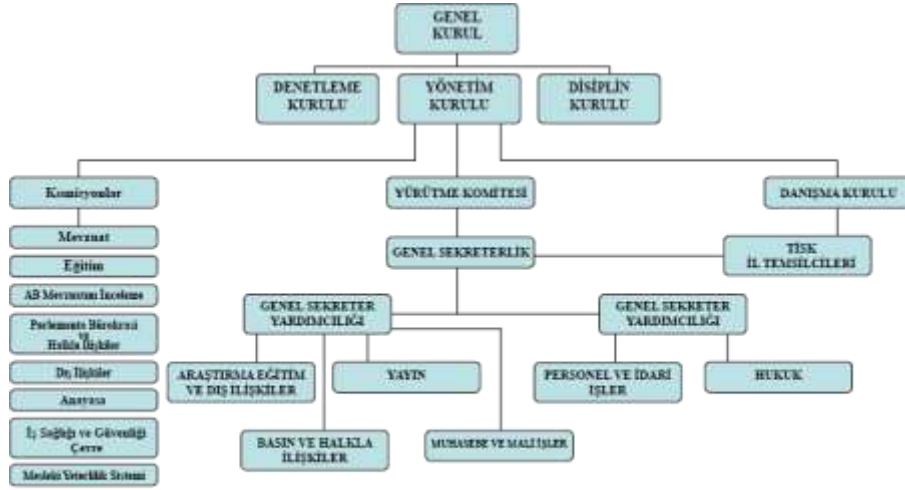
GENEL KURUL

DENETLEME KURULU

YÖNETİM KURULU

DİSİPLİN KURULU

Komisyonlar

Mevzuat

Eğitim

AB Mevzuatını İnceleme

Parlamento Bürokrasi ve Halkla İlişkiler

Dış İlişkiler

Anayasa

İş Sağlığı ve Güvenliği Çevre

Mesleki Yeterlilik Sistemi

YÜRÜTME KOMİTESİ

GENEL SEKRETERLİK

DANIŞMA KURULU

TİSK İL TEMSİLCİLERİ

GENEL SEKRETER YARDIMCILIĞI

GENEL SEKRETER YARDIMCILIĞI

ARAŞTIRMA EĞİTİM VE DIŞ İLİŞKİLER

YAYIN

BASIN VE HALKLA İLİŞKİLER

MUHASEBE VE MALİ İŞLER

PERSONEL VE İDARİ İŞLER

HUKUK